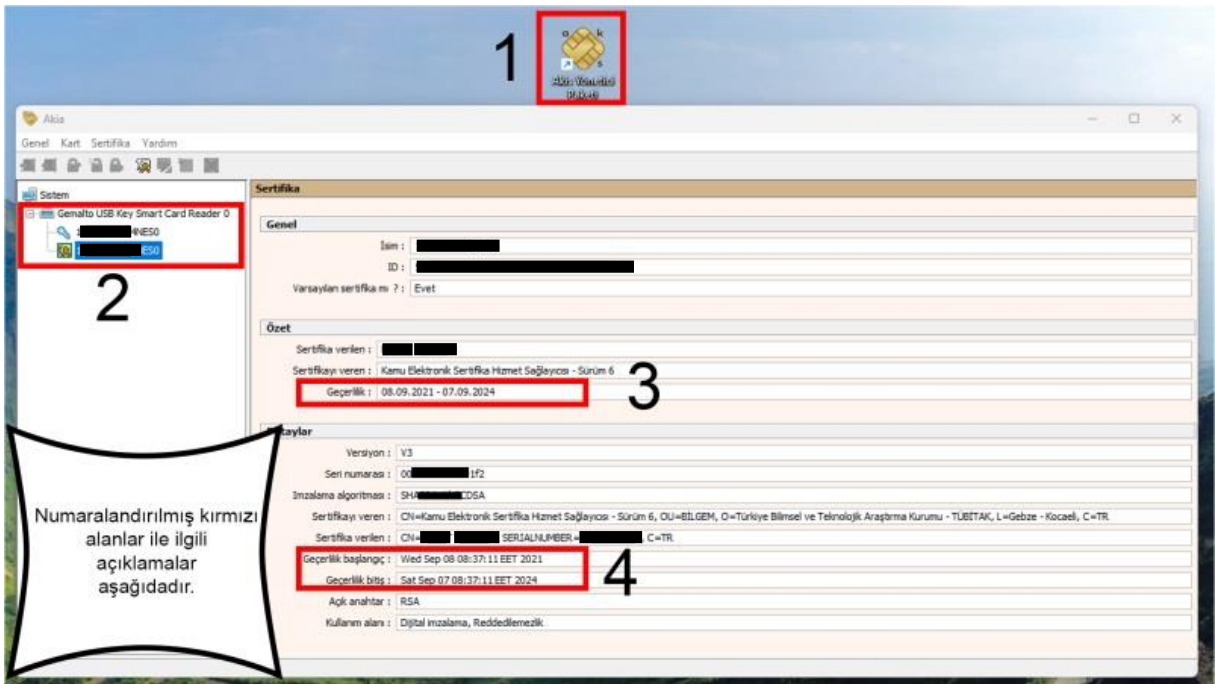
1

Akia Yönetici (Pıkcs)

Akia

Genel Kart Sertifika Yardım

Sistem

Gemalto USB Key Smart Card Reader 0

S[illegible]NNES0

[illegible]ES0

2

Sertifika

Genel

İsim : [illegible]

ID : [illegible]

Varsayılan sertifika mı ? : Evet

Özet

Sertifika verilen : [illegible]

Sertifikayı veren : Kamu Elektronik Sertifika Hizmet Sağlayıcısı - Sürüm 6

Geçerlilik : 08.09.2021 - 07.09.2024

3

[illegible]taylar

Versiyon : V3

Seri numarası : 00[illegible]1f2

İmzalama algoritması : SHA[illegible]CDSA

Sertifikayı veren : CN=Kamu Elektronik Sertifika Hizmet Sağlayıcısı - Sürüm 6, OU=BİLGEM, O=Türkiye Bilimsel ve Teknolojik Araştırma Kurumu - TÜBİTAK, L=Gebze - Kocaeli, C=TR

Sertifika verilen : CN=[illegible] SERIALNUMBER=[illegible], C=TR

Geçerlilik başlangıç : Wed Sep 08 08:37:11 EET 2021

Geçerlilik bitiş : Sat Sep 07 08:37:11 EET 2024

4

Açık anahtar : RSA

Kullanım alanı : Dijital imzalama, Reddedilemezlik

Numaralandırılmış kırmızı alanlar ile ilgili açıklamalar aşağıdadır.